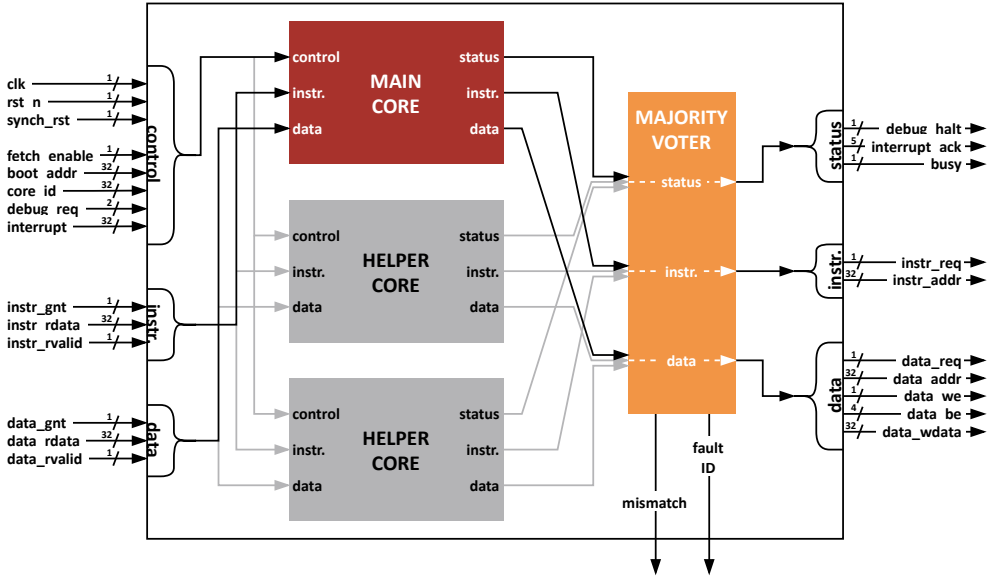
clk
1
rst_n
1
synch_rst
1
fetch_enable
1
boot_addr
32
core_id
debug_req
2
interrupt
32
control

instr_gnt
1
instr_rdata
32
instr_rvalid
1
instr.

data_gnt
1
data_rdata
32
data_rvalid
1
data

MAIN CORE
control
instr.
data
status
instr.
data

HELPER CORE
control
instr.
data
status
instr.
data

HELPER CORE
control
instr.
data
status
instr.
data

MAJORITY VOTER
status
instr.
data

mismatch
fault ID

status
1
debug_halt
5
interrupt_ack
1
busy

instr.
1
instr_req
32
instr_addr

data
1
data_req
32
data_addr
1
data_we
4
data_be
32
data_wdata